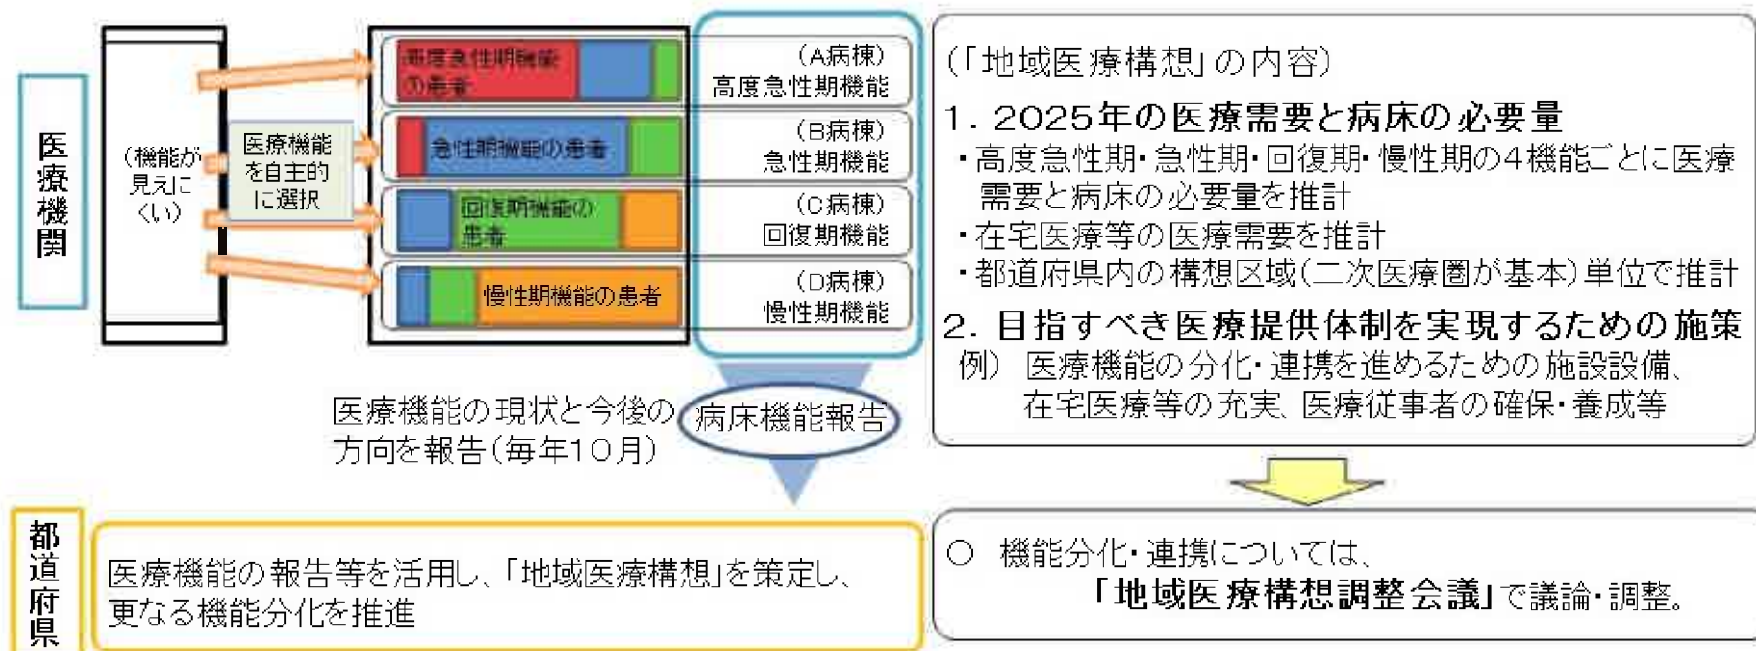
医療機関

（機能が見えにくい）

医療機能を自主的に選択

高度急性期機能の患者

急性期機能の患者

回復期機能の患者

慢性期機能の患者

（A病棟）高度急性期機能

（B病棟）急性期機能

（C病棟）回復期機能

（D病棟）慢性期機能

医療機能の現状と今後の方向を報告（毎年10月）

病床機能報告

（「地域医療構想」の内容）

1．2025年の医療需要と病床の必要量

・高度急性期・急性期・回復期・慢性期の４機能ごとに医療需要と病床の必要量を推計

・在宅医療等の医療需要を推計

・都道府県内の構想区域（二次医療圏が基本）単位で推計

2．目指すべき医療提供体制を実現するための施策

例）医療機能の分化・連携を進めるための施設設備、在宅医療等の充実、医療従事者の確保・養成等

都道府県

医療機能の報告等を活用し、「地域医療構想」を策定し、更なる機能分化を推進

○ 機能分化・連携については、「地域医療構想調整会議」で議論・調整。